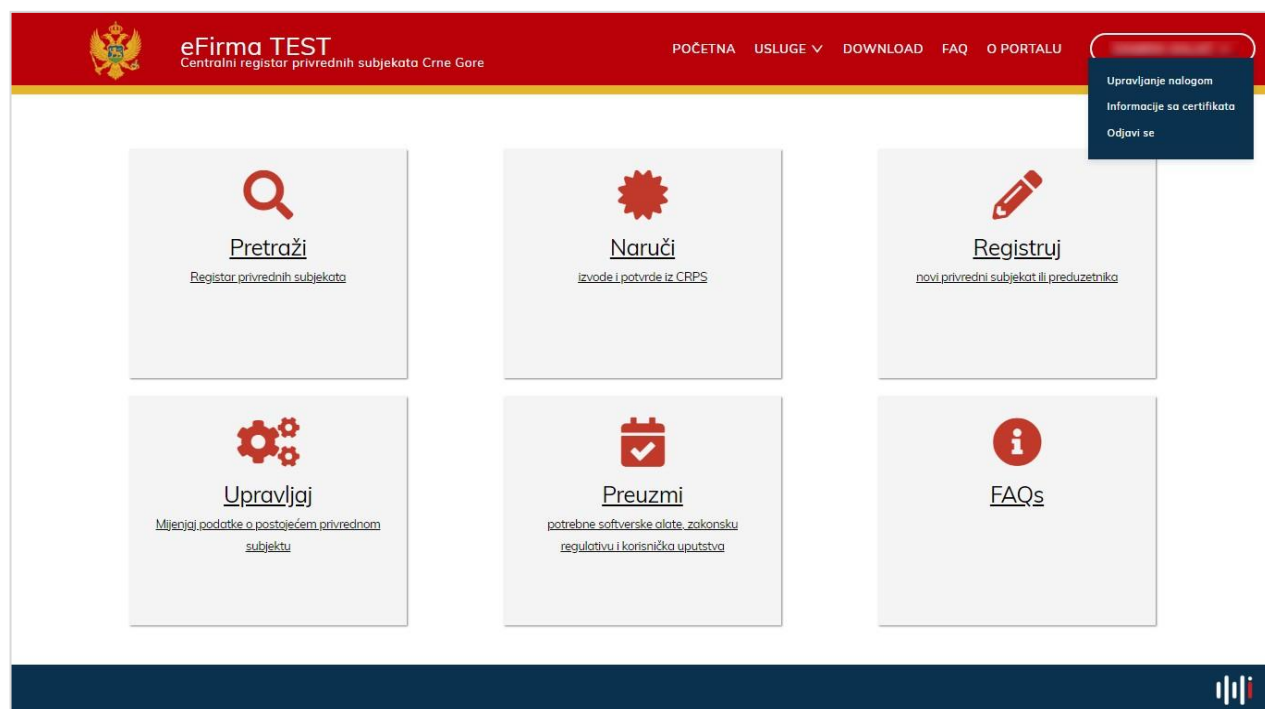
eFirma TEST
Centralni registar privrednih subjekata Crne Gore

POČETNA USLUGE DOWNLOAD FAQ O PORTALU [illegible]

Upravljanje nalogom
Informacije sa certifikata
Odjavi se

Pretraži
Registar privrednih subjekata

Naruči
izvode i potvrde iz CRPS

Registruj
novi privredni subjekat ili preduzetnika

Upravljaj
Mijenjaj podatke o postojećem privrednom subjektu

Preuzmi
potrebne softverske alate, zakonsku regulativu i korisnička uputstva

FAQs